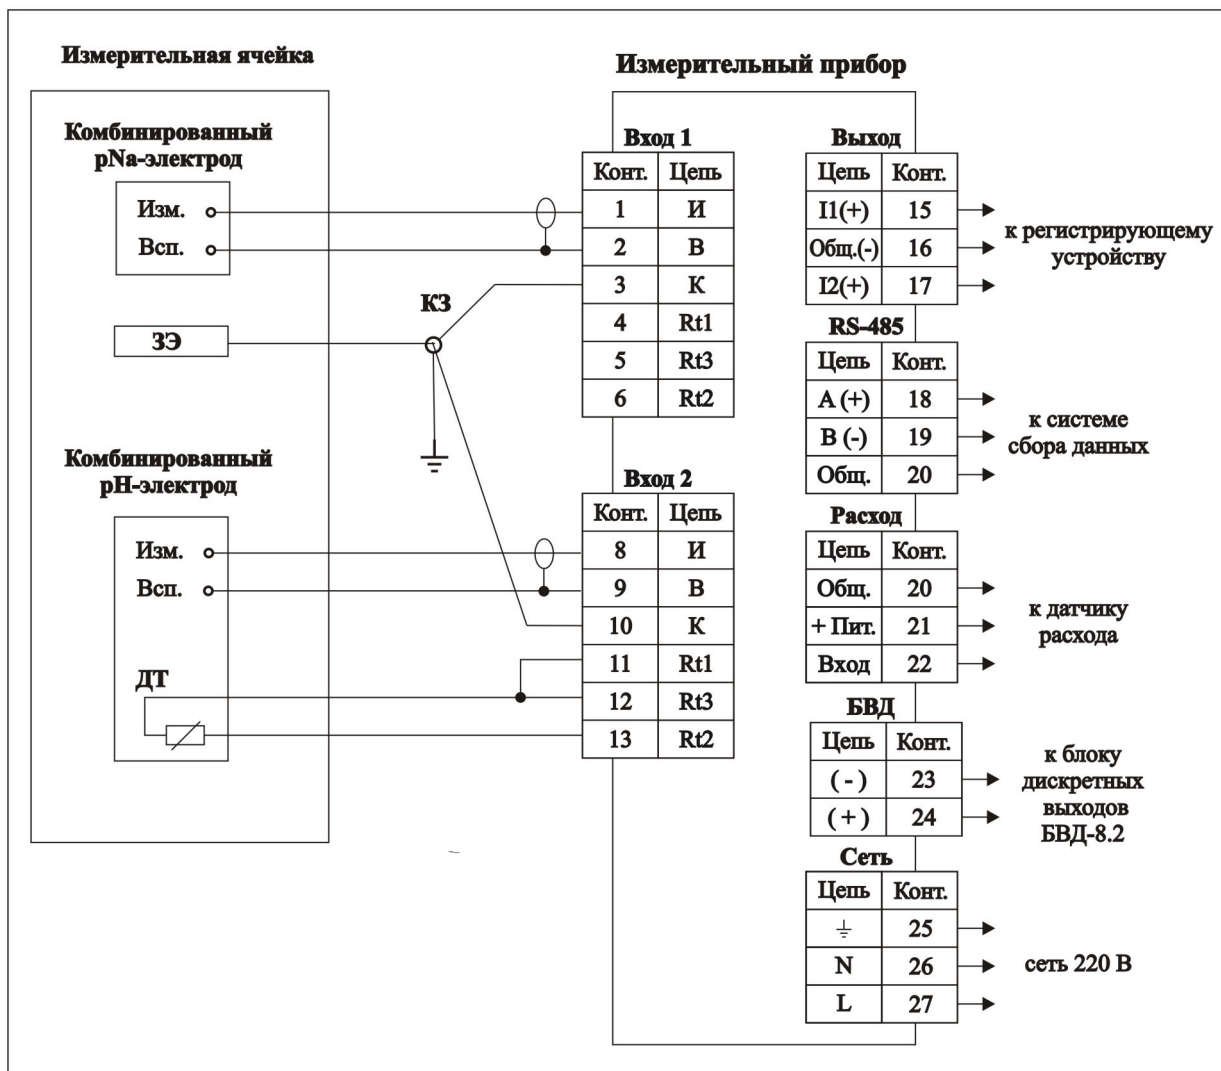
Измерительная ячейка

Комбинированный pNa-электрод

Изм.
Всп.

ЗЭ

Комбинированный pH-электрод

Изм.
Всп.

ДТ

КЗ

Измерительный прибор

Вход 1

| Конт. | Цепь |
|---|---|
| 1 | И |
| 2 | В |
| 3 | К |
| 4 | Rt1 |
| 5 | Rt3 |
| 6 | Rt2 |

Вход 2

| Конт. | Цепь |
|---|---|
| 8 | И |
| 9 | В |
| 10 | К |
| 11 | Rt1 |
| 12 | Rt3 |
| 13 | Rt2 |

Выход

| Цепь | Конт. |
|---|---|
| I1(+) | 15 |
| Общ.(-) | 16 |
| I2(+) | 17 |

к регистрирующему устройству

RS-485

| Цепь | Конт. |
|---|---|
| A (+) | 18 |
| B (-) | 19 |
| Общ. | 20 |

к системе сбора данных

Расход

| Цепь | Конт. |
|---|---|
| Общ. | 20 |
| + Пит. | 21 |
| Вход | 22 |

к датчику расхода

БВД

| Цепь | Конт. |
|---|---|
| ( - ) | 23 |
| ( + ) | 24 |

к блоку дискретных выходов БВД-8.2

Сеть

| Цепь | Конт. |
|---|---|
| ⏚ | 25 |
| N | 26 |
| L | 27 |

сеть 220 В